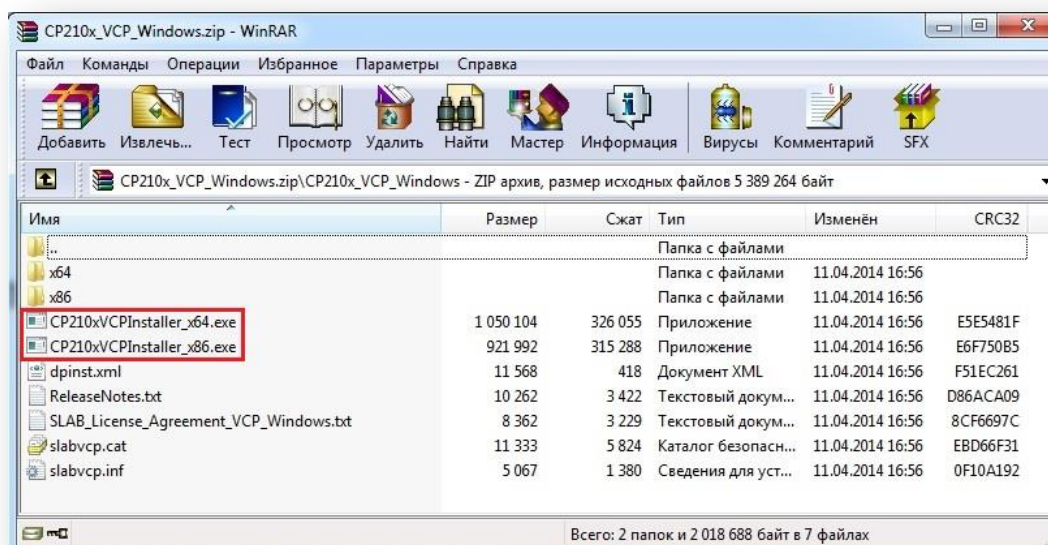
CP210x_VCP_Windows.zip - WinRAR

Файл Команды Операции Избранное Параметры Справка

Добавить Извлечь... Тест Просмотр Удалить Найти Мастер Информация Вирусы Комментарий SFX

CP210x_VCP_Windows.zip\CP210x_VCP_Windows - ZIP архив, размер исходных файлов 5 389 264 байт

| Имя | Размер | Сжат | Тип | Изменён | CRC32 |
|---|---|---|---|---|---|
| .. | | | Папка с файлами | | |
| x64 | | | Папка с файлами | 11.04.2014 16:56 | |
| x86 | | | Папка с файлами | 11.04.2014 16:56 | |
| CP210xVCPInstaller_x64.exe | 1 050 104 | 326 055 | Приложение | 11.04.2014 16:56 | E5E5481F |
| CP210xVCPInstaller_x86.exe | 921 992 | 315 288 | Приложение | 11.04.2014 16:56 | E6F750B5 |
| dpinst.xml | 11 568 | 418 | Документ XML | 11.04.2014 16:56 | F51EC261 |
| ReleaseNotes.txt | 10 262 | 3 422 | Текстовый докум... | 11.04.2014 16:56 | D86ACA09 |
| SLAB_License_Agreement_VCP_Windows.txt | 8 362 | 3 229 | Текстовый докум... | 11.04.2014 16:56 | 8CF6697C |
| slabvcp.cat | 11 333 | 5 824 | Каталог безопасн... | 11.04.2014 16:56 | EBD66F31 |
| slabvcp.inf | 5 067 | 1 380 | Сведения для уст... | 11.04.2014 16:56 | 0F10A192 |

Всего: 2 папок и 2 018 688 байт в 7 файлах